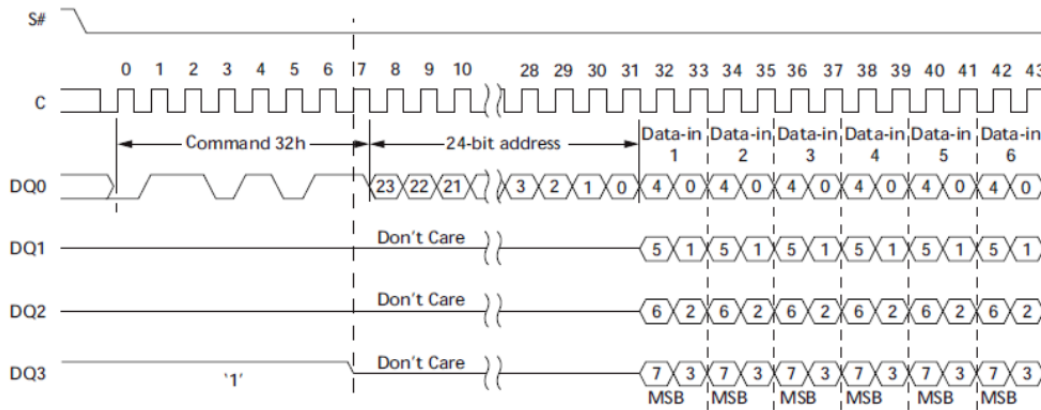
S#

0 1 2 3 4 5 6 7 8 9 10 28 29 30 31 32 33 34 35 36 37 38 39 40 41 42 43

C

Command 32h

24-bit address

Data-in 1

Data-in 2

Data-in 3

Data-in 4

Data-in 5

Data-in 6

DQ0

23 22 21 3 2 1 0 4 0 4 0 4 0 4 0 4 0 4 0

DQ1

Don't Care

5 1 5 1 5 1 5 1 5 1 5 1

DQ2

Don't Care

6 2 6 2 6 2 6 2 6 2 6 2

DQ3

'1'

Don't Care

7 3 7 3 7 3 7 3 7 3 7 3

MSB MSB MSB MSB MSB MSB